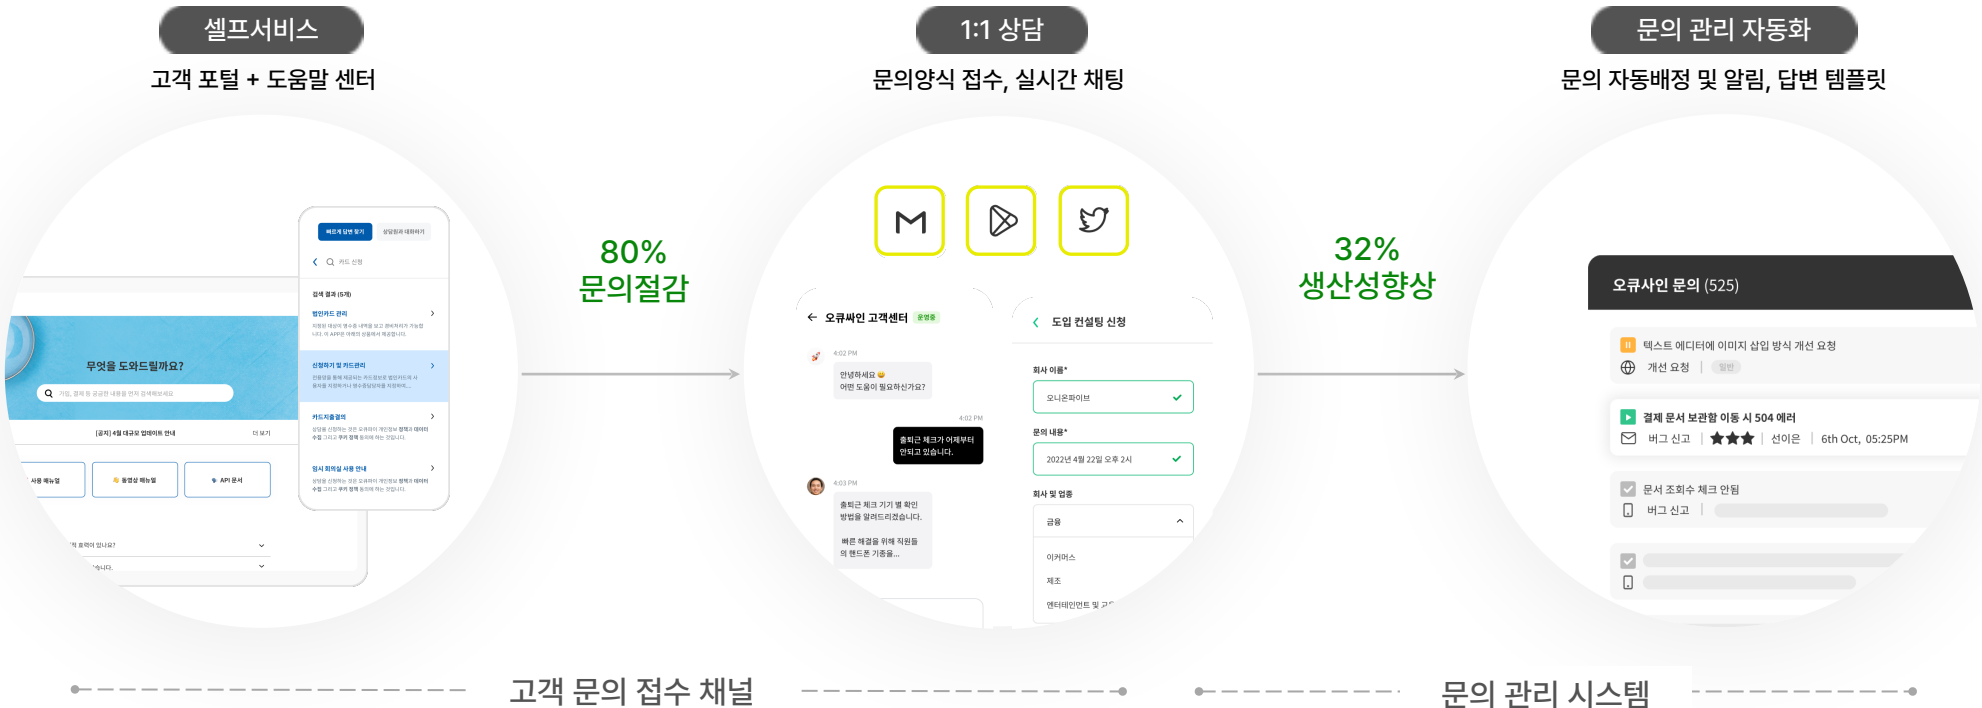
셀프서비스
고객 포털 + 도움말 센터

1:1 상담
문의양식 접수, 실시간 채팅

문의 관리 자동화
문의 자동배정 및 알림, 답변 템플릿

80%
문의절감

32%
생산성향상

무엇을 도와드릴까요?

[공지] 4월 대규모 업데이트 안내

더 보기

사용 매뉴얼

동영상 매뉴얼

API 문서

빠르게 답변 찾기

상담원과 대화하기

카드 신청

검색 결과 (5개)

법인카드 관리

신청하기 및 카드관리

카드지출결의

임시 회의실 사용 안내

오큐싸인 고객센터

운영중

4:02 PM

안녕하세요
어떤 도움이 필요하신가요?

4:02 PM

출퇴근 체크가 어제부터 안되고 있습니다.

4:03 PM

출퇴근 체크 기기 별 확인 방법을 알려드리겠습니다.

빠른 해결을 위해 직원들의 핸드폰 기종을...

도입 컨설팅 신청

회사 이름*

오니온파이브

문의 내용*

2022년 4월 22일 오후 2시

회사 및 업종

금융

이커머스

제조

엔터테인먼트 및 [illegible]

오큐사인 문의 (525)

텍스트 에디터에 이미지 삽입 방식 개선 요청

개선 요청

일반

결제 문서 보관함 이동 시 504 에러

버그 신고

선이은

6th Oct, 05:25PM

문서 조회수 체크 안됨

버그 신고

고객 문의 접수 채널

문의 관리 시스템